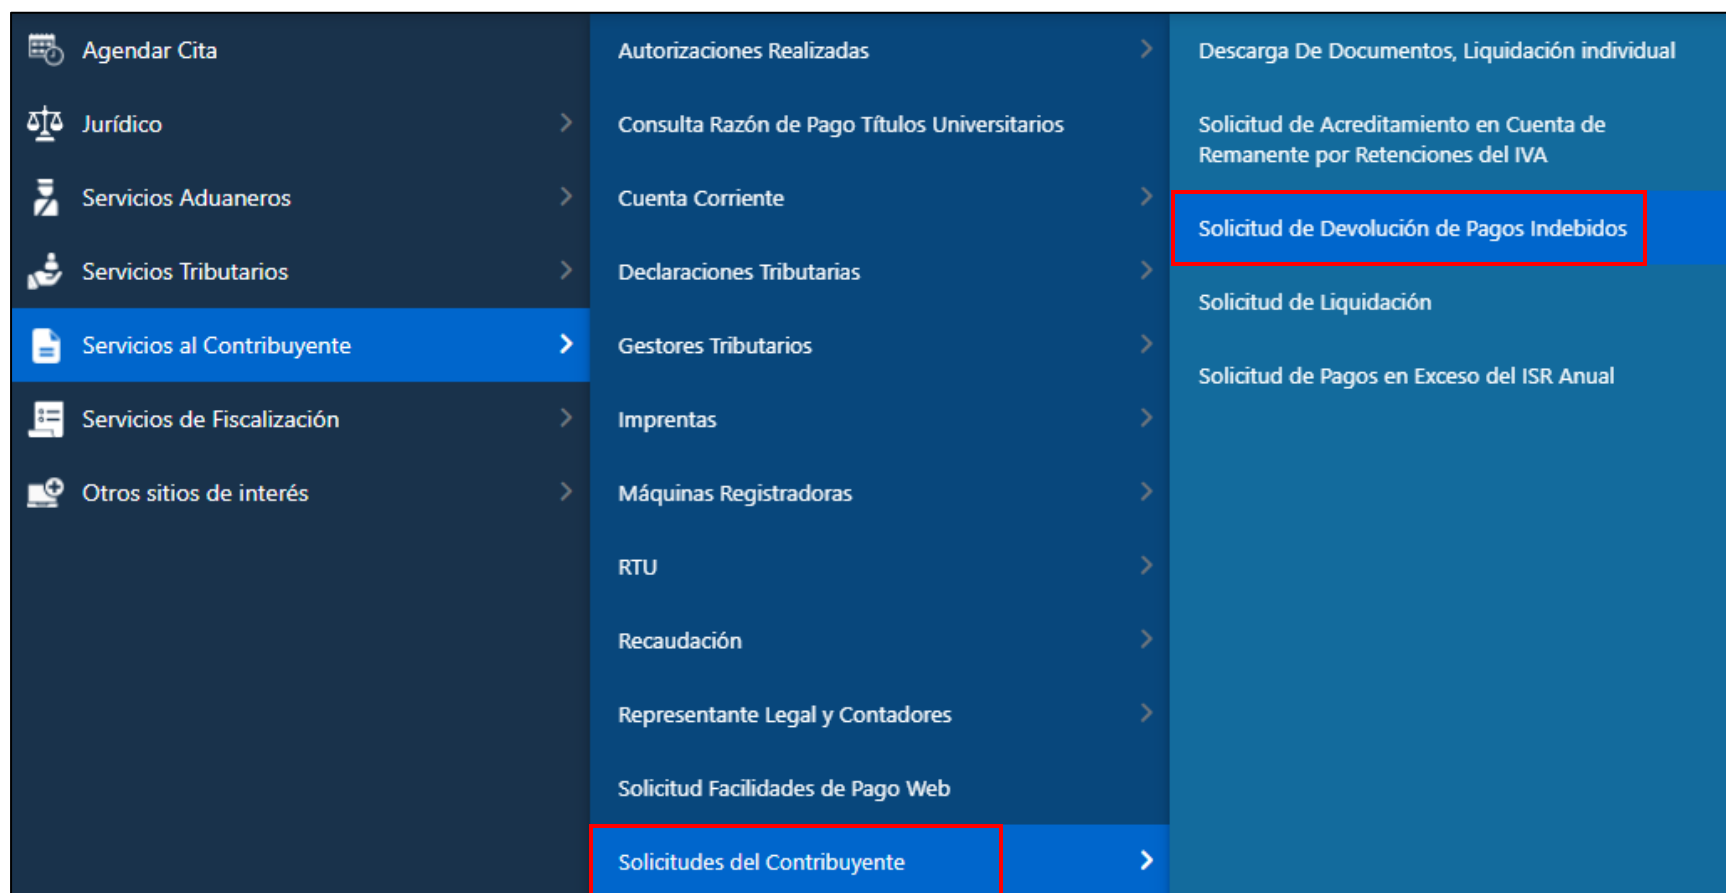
Agendar Cita
Jurídico
Servicios Aduaneros
Servicios Tributarios
Servicios al Contribuyente
Servicios de Fiscalización
Otros sitios de interés

Autorizaciones Realizadas
Consulta Razón de Pago Títulos Universitarios
Cuenta Corriente
Declaraciones Tributarias
Gestores Tributarios
Imprentas
Máquinas Registradoras
RTU
Recaudación
Representante Legal y Contadores
Solicitud Facilidades de Pago Web
Solicitudes del Contribuyente

Descarga De Documentos, Liquidación individual
Solicitud de Acreditamiento en Cuenta de Remanente por Retenciones del IVA
Solicitud de Devolución de Pagos Indebidos
Solicitud de Liquidación
Solicitud de Pagos en Exceso del ISR Anual